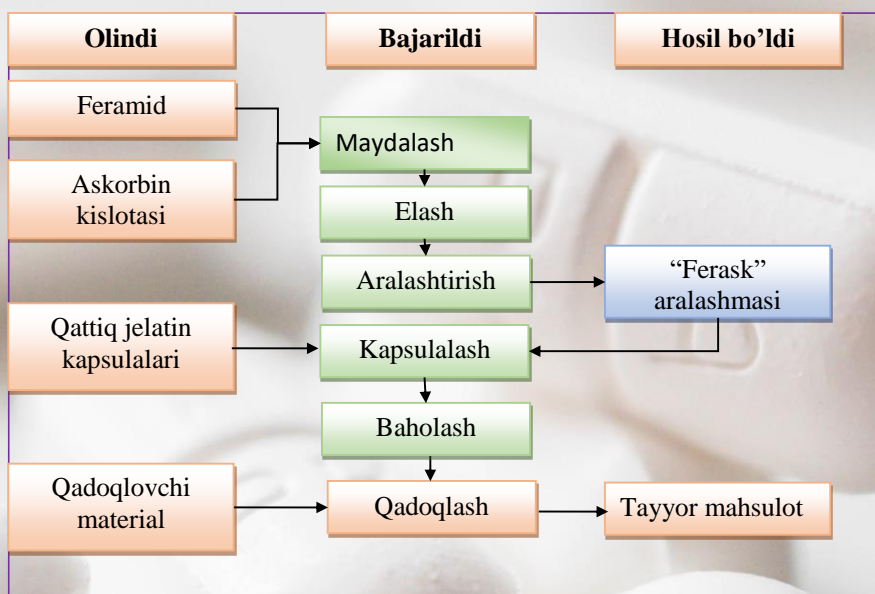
Olindi

Bajarildi

Hosil bo’ldi

Feramid

Askorbin kislotasi

Maydalash

Elash

Aralashtirish

“Ferask” aralashmasi

Qattiq jelatin kapsulalari

Kapsulalash

Baholash

Qadoqlovchi material

Qadoqlash

Tayyor mahsulot